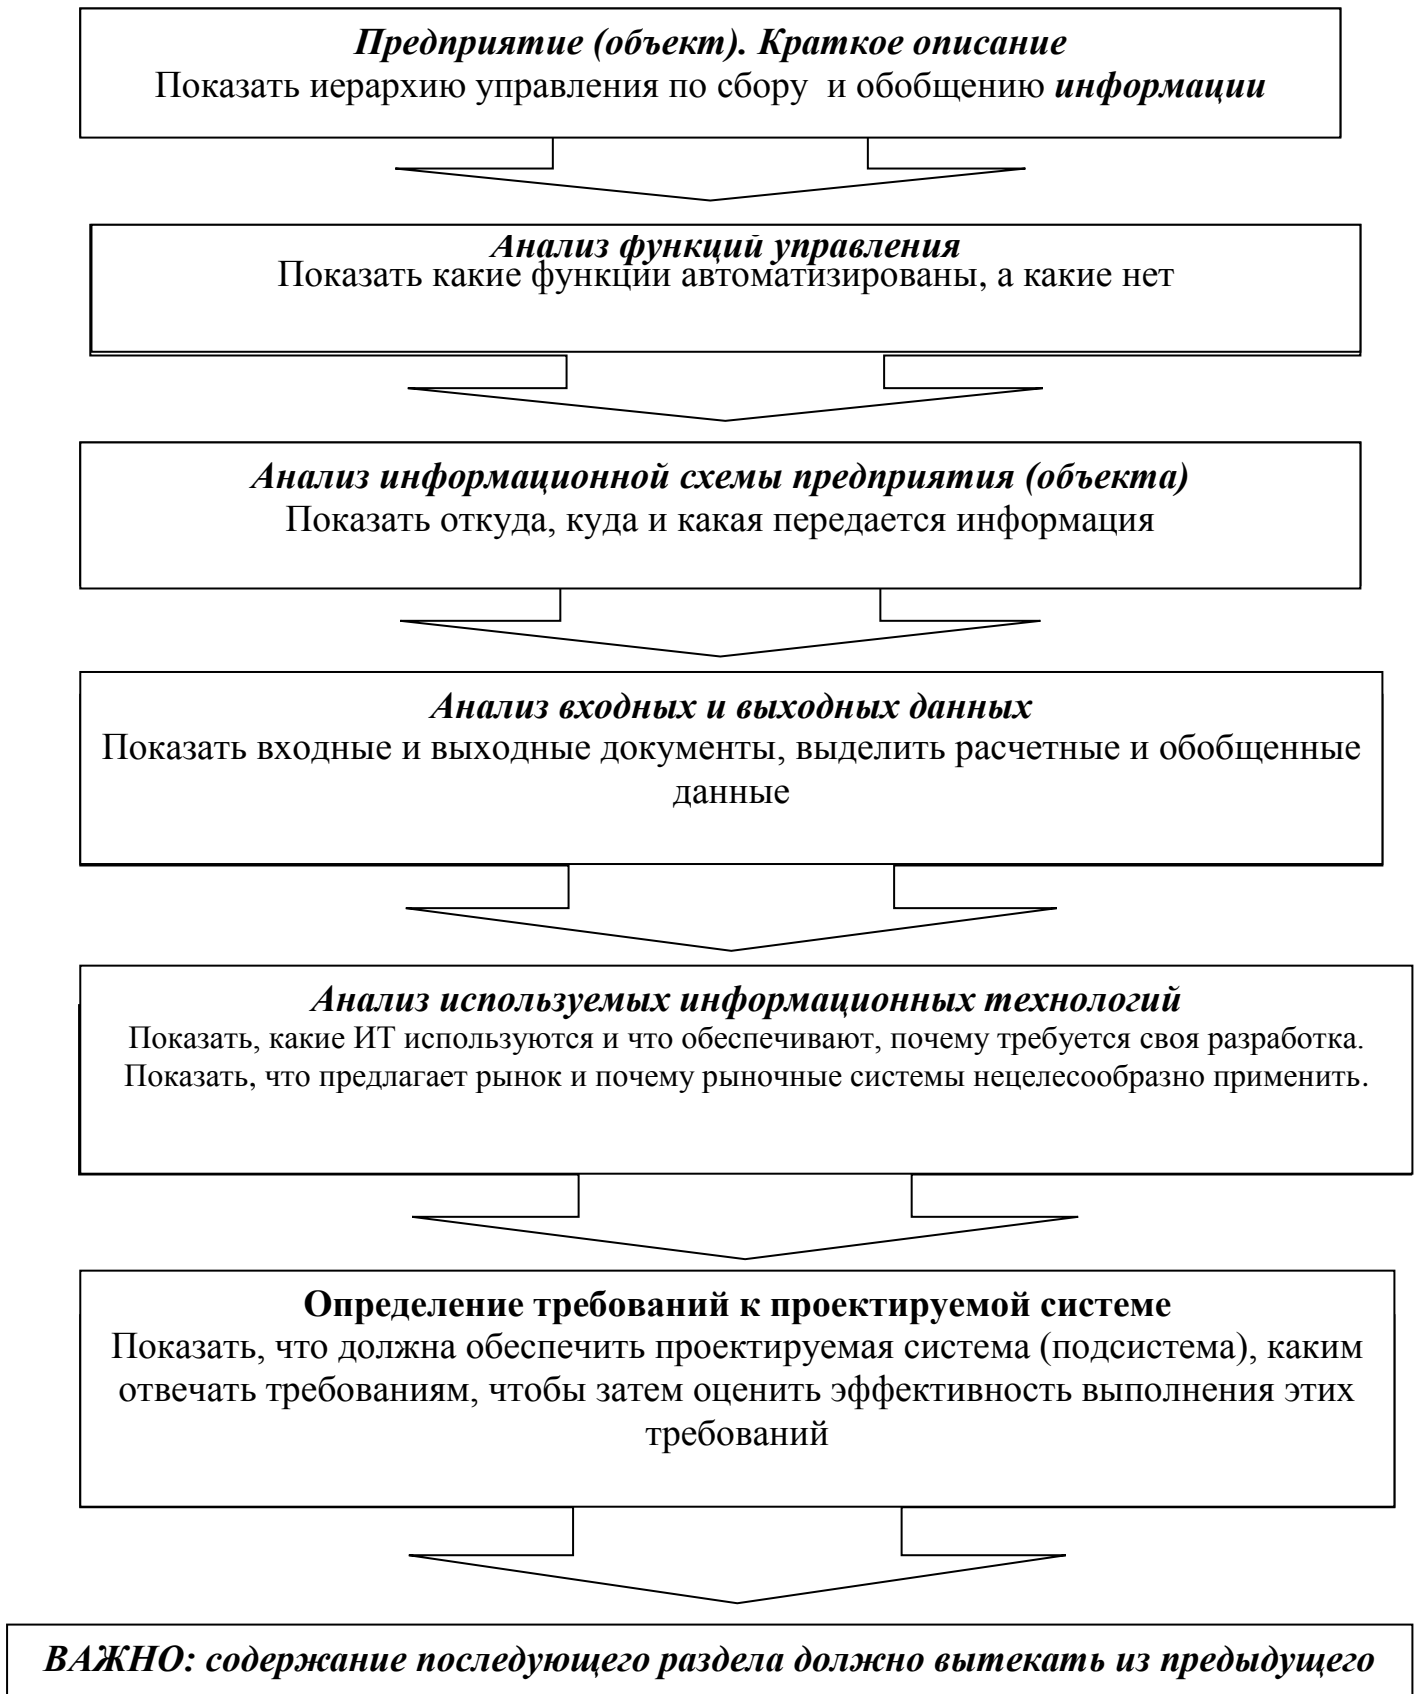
*Предприятие (объект). Краткое описание*
Показать иерархию управления по сбору и обобщению ***информации***

*Анализ функций управления*
Показать какие функции автоматизированы, а какие нет

*Анализ информационной схемы предприятия (объекта)*
Показать откуда, куда и какая передается информация

*Анализ входных и выходных данных*
Показать входные и выходные документы, выделить расчетные и обобщенные данные

*Анализ используемых информационных технологий*
Показать, какие ИТ используются и что обеспечивают, почему требуется своя разработка. Показать, что предлагает рынок и почему рыночные системы нецелесообразно применить.

**Определение требований к проектируемой системе**
Показать, что должна обеспечить проектируемая система (подсистема), каким отвечать требованиям, чтобы затем оценить эффективность выполнения этих требований

***ВАЖНО: содержание последующего раздела должно вытекать из предыдущего***